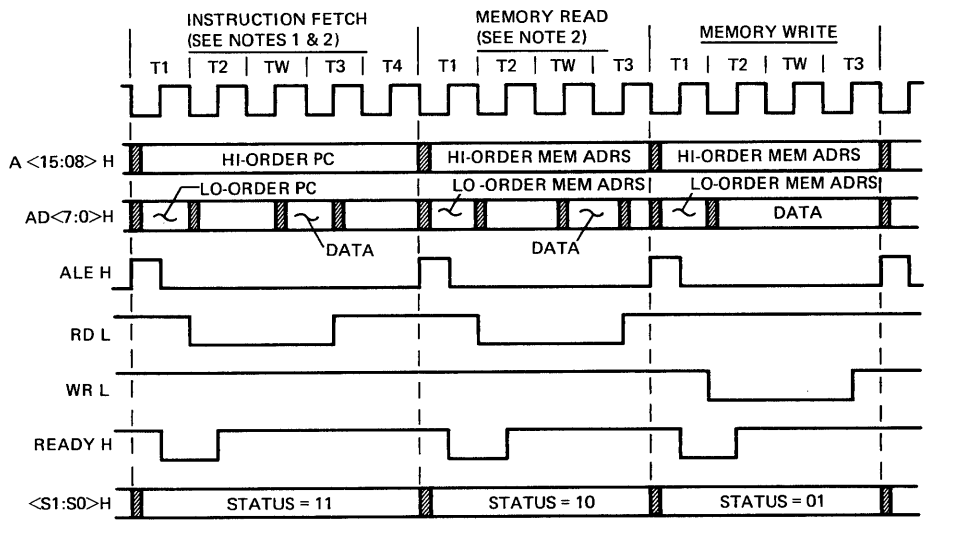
INSTRUCTION FETCH (SEE NOTES 1 & 2)

MEMORY READ (SEE NOTE 2)

MEMORY WRITE

T1 T2 TW T3 T4 T1 T2 TW T3 T1 T2 TW T3

A <15:08> H

HI-ORDER PC

HI-ORDER MEM ADRS

HI-ORDER MEM ADRS

AD<7:0>H

LO-ORDER PC

DATA

LO-ORDER MEM ADRS

DATA

LO-ORDER MEM ADRS

DATA

ALE H

RD L

WR L

READY H

<S1:S0>H

STATUS = 11

STATUS = 10

STATUS = 01